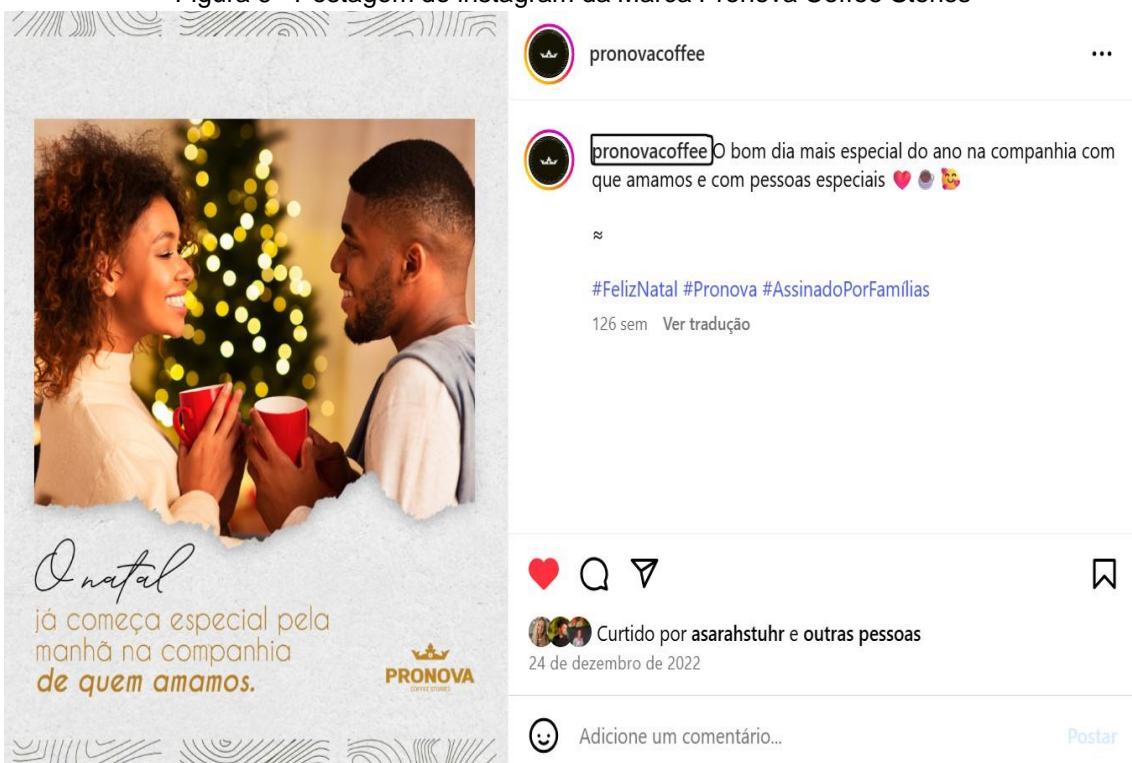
Figura 6 - Postagem do Instagram da Marca Pronova Coffee Stories

O natal
já começa especial pela manhã na companhia
de quem amamos.

PRONOVA
COFFEE STORIES

pronovacoffee

...

pronovacoffee O bom dia mais especial do ano na companhia com que amamos e com pessoas especiais

≈

#FelizNatal #Pronova #AssinadoPorFamílias

126 sem Ver tradução

Curtido por asarahstuhr e outras pessoas

24 de dezembro de 2022

Adicione um comentário...

Postar